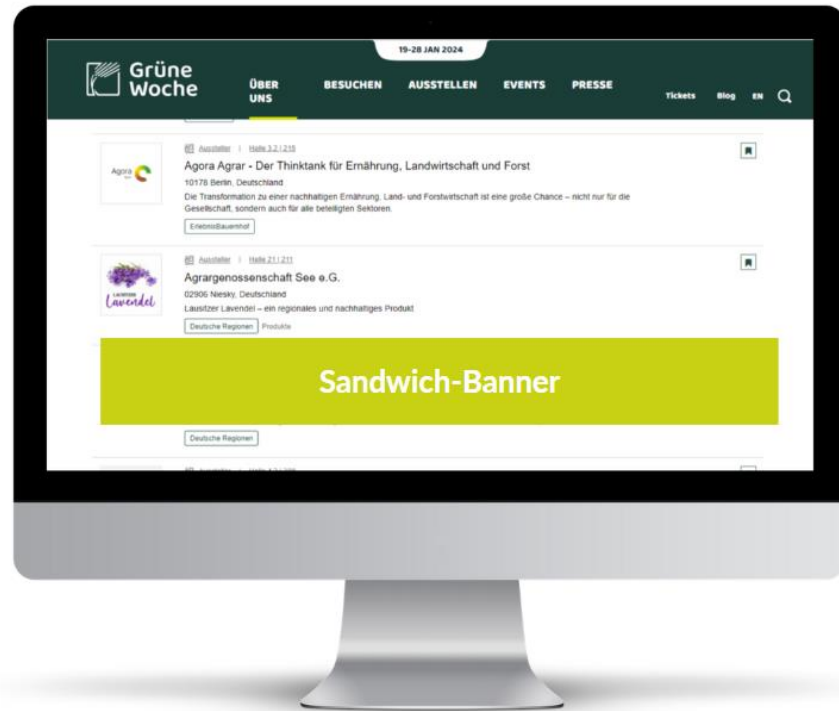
19-28 JAN 2024

Grüne Woche

ÜBER UNS

BESUCHEN

AUSSTELLEN

EVENTS

PRESSE

Tickets

Blog

EN

Aussteller | Halle 3.2 | 215

Agora

Agora Agrar - Der Thinktank für Ernährung, Landwirtschaft und Forst

10178 Berlin, Deutschland

Die Transformation zu einer nachhaltigen Ernährung, Land- und Forstwirtschaft ist eine große Chance – nicht nur für die Gesellschaft, sondern auch für alle beteiligten Sektoren.

ErlebnisBauernhof

Aussteller | Halle 21 | 211

Lausitzer Lavendel

Agrargenossenschaft See e.G.

02906 Niesky, Deutschland

Lausitzer Lavendel – ein regionales und nachhaltiges Produkt

Deutsche Regionen

Produkte

Sandwich-Banner

Deutsche Regionen

Aussteller | Halle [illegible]